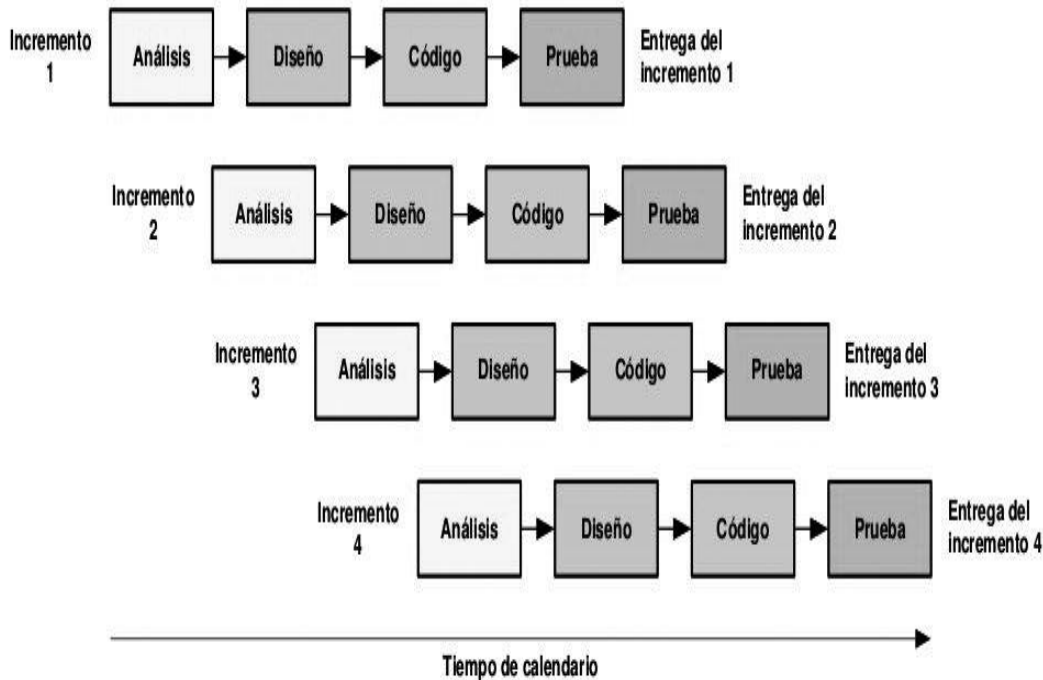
Incremento 1

Análisis

Diseño

Código

Prueba

Entrega del incremento 1

Incremento 2

Análisis

Diseño

Código

Prueba

Entrega del incremento 2

Incremento 3

Análisis

Diseño

Código

Prueba

Entrega del incremento 3

Incremento 4

Análisis

Diseño

Código

Prueba

Entrega del incremento 4

Tiempo de calendario